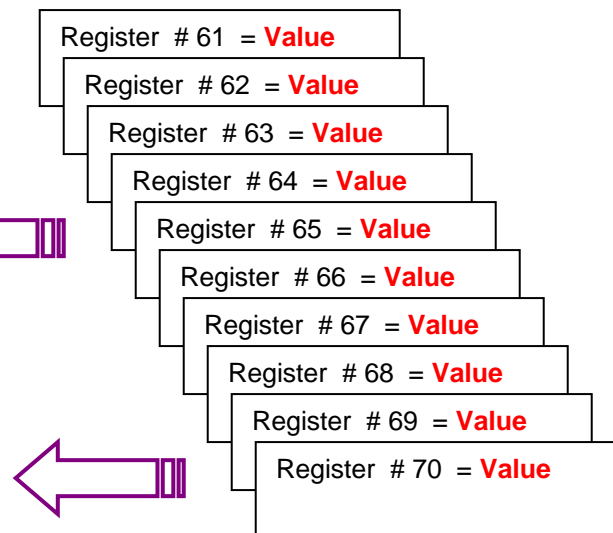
Register # 61 = **Value**

Register # 62 = **Value**

Register # 63 = **Value**

Register # 64 = **Value**

Register # 65 = **Value**

Register # 66 = **Value**

Register # 67 = **Value**

Register # 68 = **Value**

Register # 69 = **Value**

Register # 70 = **Value**